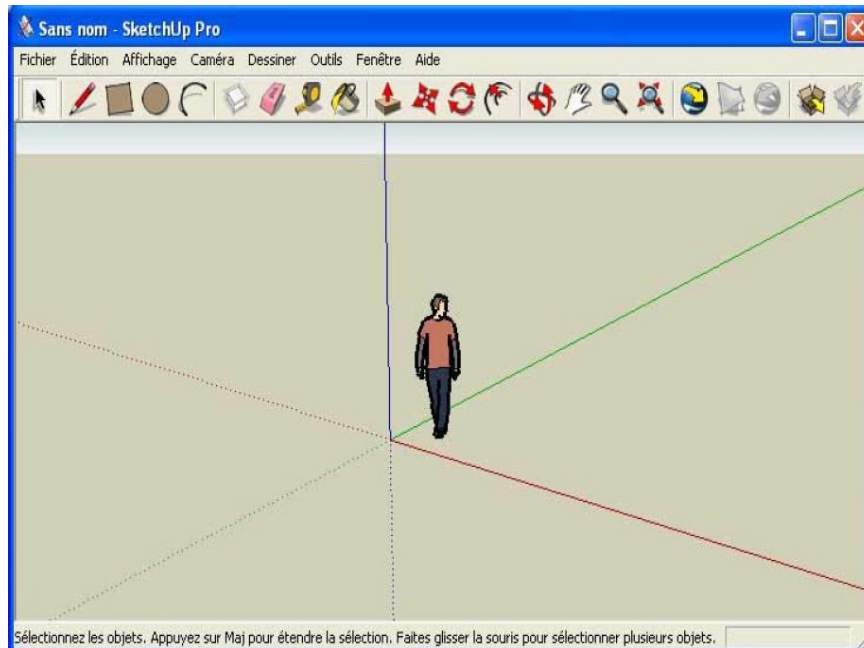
Sans nom - SketchUp Pro

Fichier Édition Affichage Caméra Dessiner Outils Fenêtre Aide

Sélectionnez les objets. Appuyez sur Maj pour étendre la sélection. Faites glisser la souris pour sélectionner plusieurs objets.